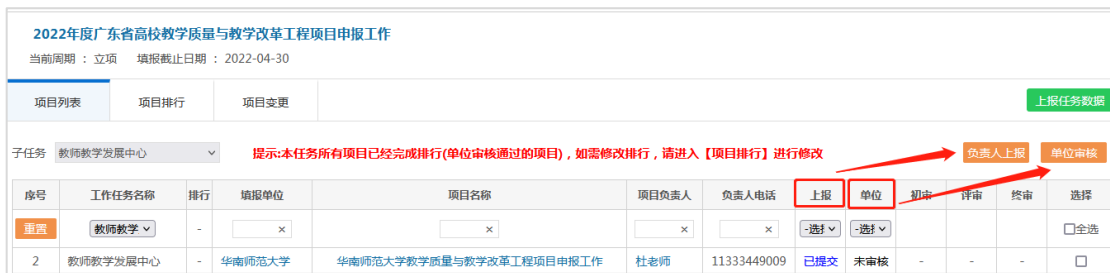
2022年度广东省高校教学质量与教学改革工程项目申报工作

当前周期：立项　填报截止日期：2022-04-30

项目列表　项目排行　项目变更

上报任务数据

子任务　教师教学发展中心

提示:本任务所有项目已经完成排行(单位审核通过的项目)，如需修改排行，请进入【项目排行】进行修改

负责人上报　单位审核

| 序号 | 工作任务名称 | 排行 | 填报单位 | 项目名称 | 项目负责人 | 负责人电话 | 上报 | 单位 | 初审 | 评审 | 终审 | 选择 |
|---|---|---|---|---|---|---|---|---|---|---|---|---|
| 重置 | 教师教学 | - | × | × | × | × | -选扌 | -选扌 | | | | 全选 |
| 2 | 教师教学发展中心 | - | 华南师范大学 | 华南师范大学教学质量与教学改革工程项目申报工作 | 杜老师 | 11333449009 | 已提交 | 未审核 | - | - | - | |